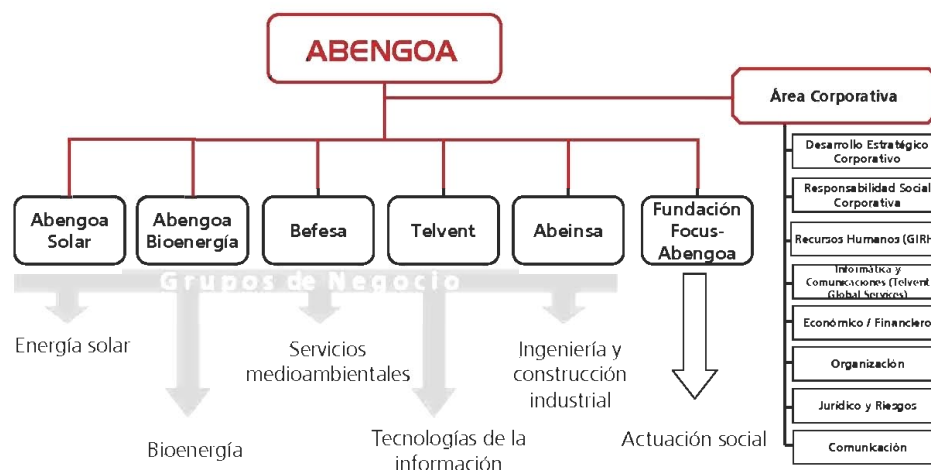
ABENGOA

Área Corporativa

Desarrollo Estratégico Corporativo

Responsabilidad Social Corporativa

Recursos Humanos (GIRH

Informática y Comunicaciones (Telvent Global Services)

Económico / Financiero

Organización

Jurídico y Riesgos

Comunicación

Abengoa Solar

Abengoa Bioenergía

Befesa

Telvent

Abeinsa

Fundación Focus-Abengoa

Grupos de Negocio

Energía solar

Bioenergía

Servicios medioambientales

Tecnologías de la información

Ingeniería y construcción industrial

Actuación social